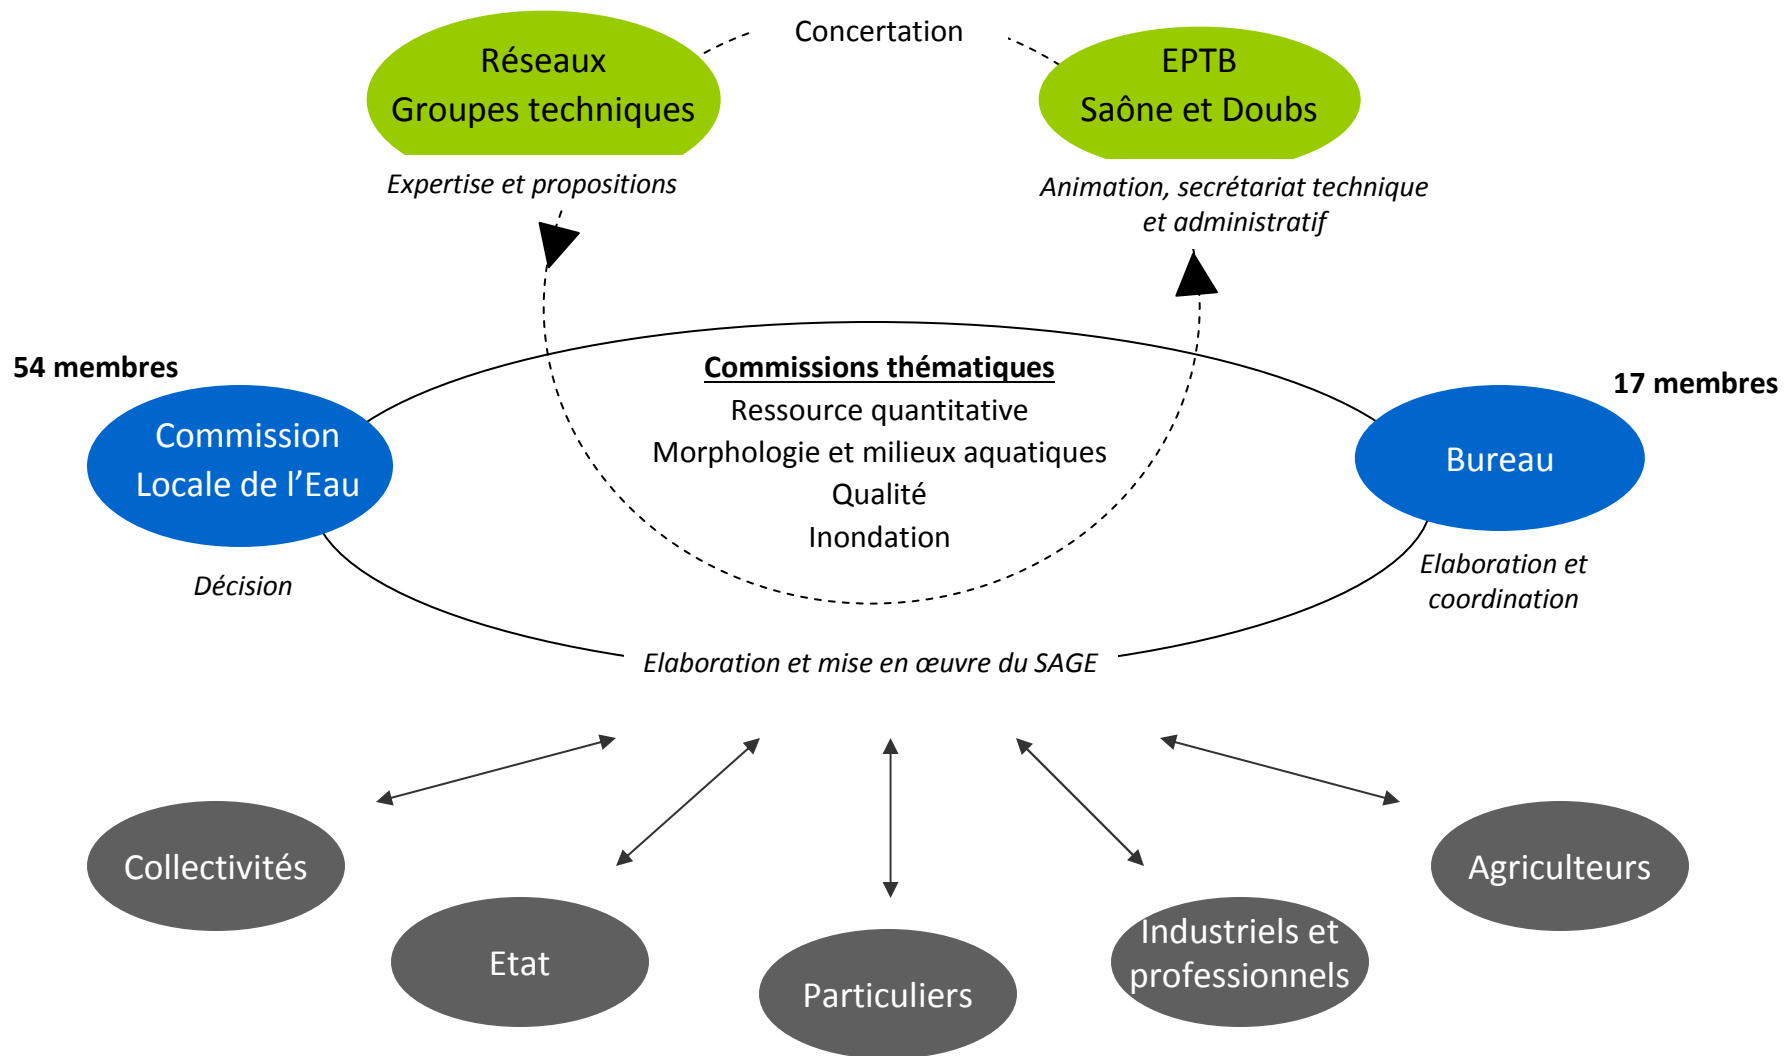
Concertation

Réseaux
Groupes techniques

Expertise et propositions

EPTB
Saône et Doubs

Animation, secrétariat technique et administratif

54 membres

Commission Locale de l'Eau

Décision

Commissions thématiques
Ressource quantitative
Morphologie et milieux aquatiques
Qualité
Inondation

17 membres

Bureau

Elaboration et coordination

Elaboration et mise en œuvre du SAGE

Collectivités

Etat

Particuliers

Industriels et professionnels

Agriculteurs